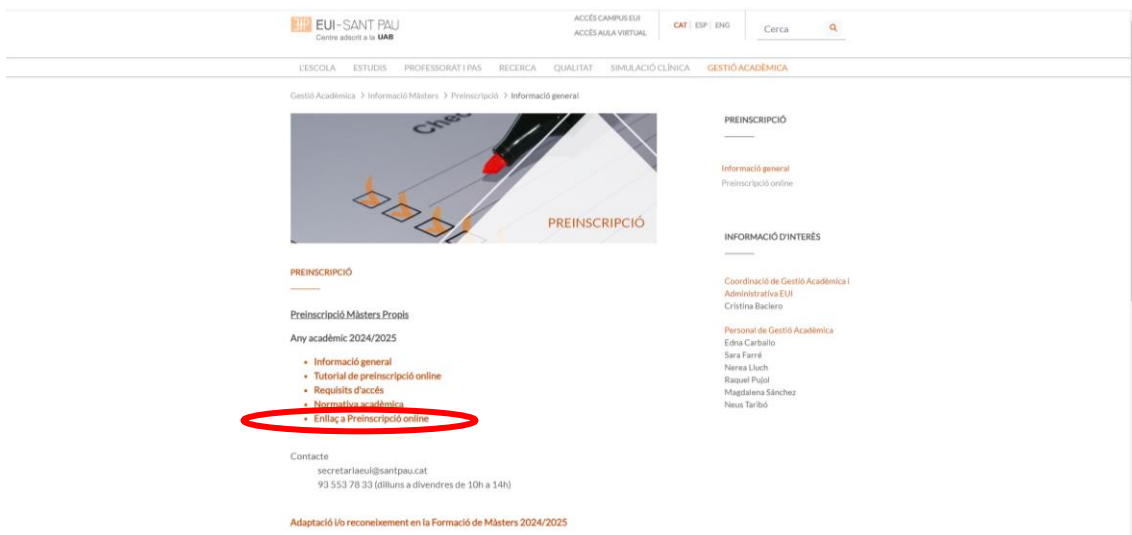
EUI-SANT PAU
Centre adscrit a la UAB

ACCÉS CAMPUS EUI
ACCÉS AULA VIRTUAL

CAT | ESP | ENG

Cerca

L'ESCOLA ESTUDIS PROFESSORAT I PAS RECERCA QUALITAT SIMULACIÓ CLÍNICA GESTIÓ ACADÈMICA

Gestió Acadèmica > Informació Màsters > Preinscripció > Informació general

Che

PREINSCRIPCIÓ

PREINSCRIPCIÓ

Preinscripció Màsters Propis

Any acadèmic 2024/2025

- Informació general
- Tutorial de preinscripció online
- Requisits d'accés
- Normativa acadèmica
- Enllaç a Preinscripció online

Contacte
secretariaeui@santpau.cat
93 553 78 33 (dilluns a divendres de 10h a 14h)

Adaptació i/o reconeixement en la Formació de Màsters 2024/2025

PREINSCRIPCIÓ

Informació general
Preinscripció online

INFORMACIÓ D'INTERÈS

Coordinació de Gestió Acadèmica i Administrativa EUI
Cristina Baciero

Personal de Gestió Acadèmica
Edna Carballo
Sara Farré
Nerea Lluch
Raquel Pujol
Magdalena Sánchez
Neus Taribó